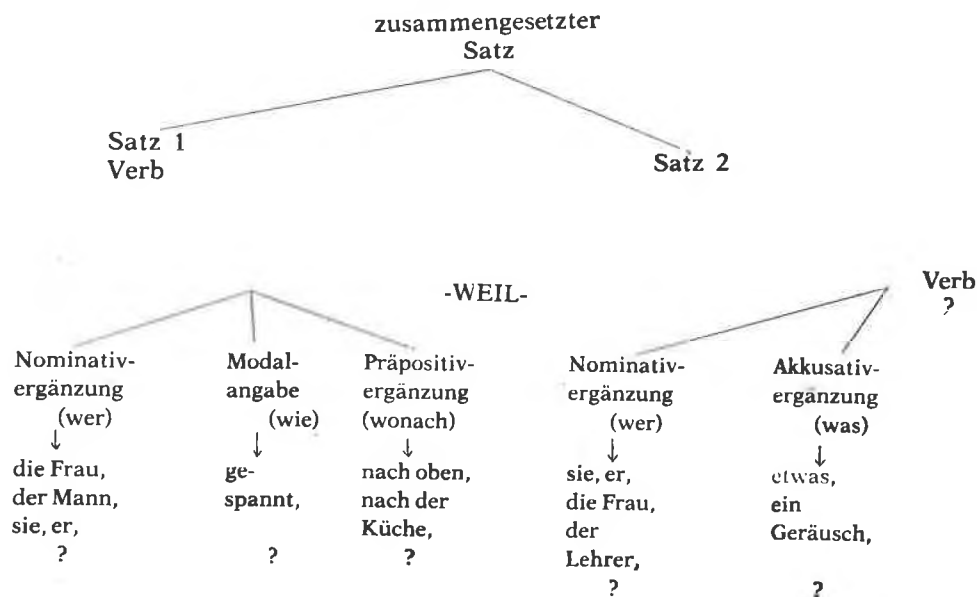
zusammengesetzter Satz

Satz 1
Verb

Satz 2

-WEIL-

Verb
?

Nominativergänzung
(wer)
↓
die Frau,
der Mann,
sie, er,
?

Modalangabe
(wie)
↓
gespannt,

?

Präpositivergänzung
(wonach)
↓
nach oben,
nach der Küche,
?

Nominativergänzung
(wer)
↓
sie, er,
die Frau,
der Lehrer,
?

Akkusativergänzung
(was)
↓
etwas,
ein Geräusch,

?